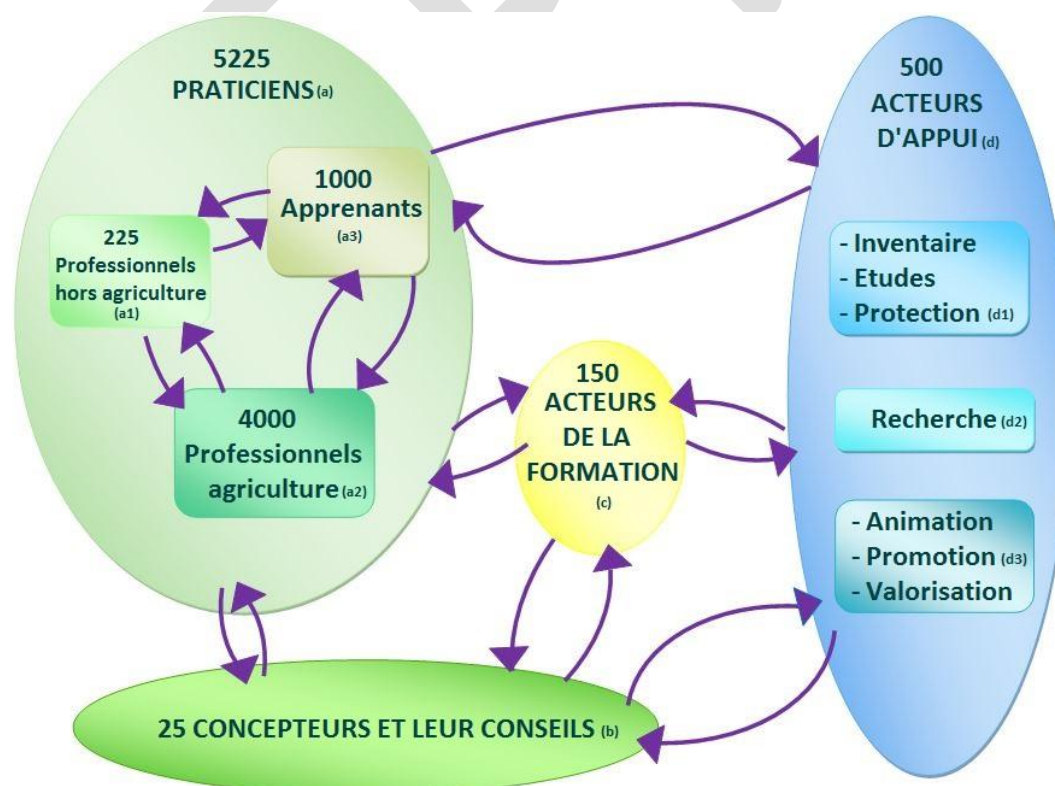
5225
PRATICIENS (a)

1000
Apprenants
(a3)

225
Professionnels hors agriculture
(a1)

4000
Professionnels agriculture (a2)

500
ACTEURS D'APPUI (d)

- Inventaire
- Etudes
- Protection (d1)

Recherche (d2)

- Animation
- Promotion (d3)
- Valorisation

150
ACTEURS DE LA FORMATION
(c)

25 CONCEPTEURS ET LEUR CONSEILS (b)